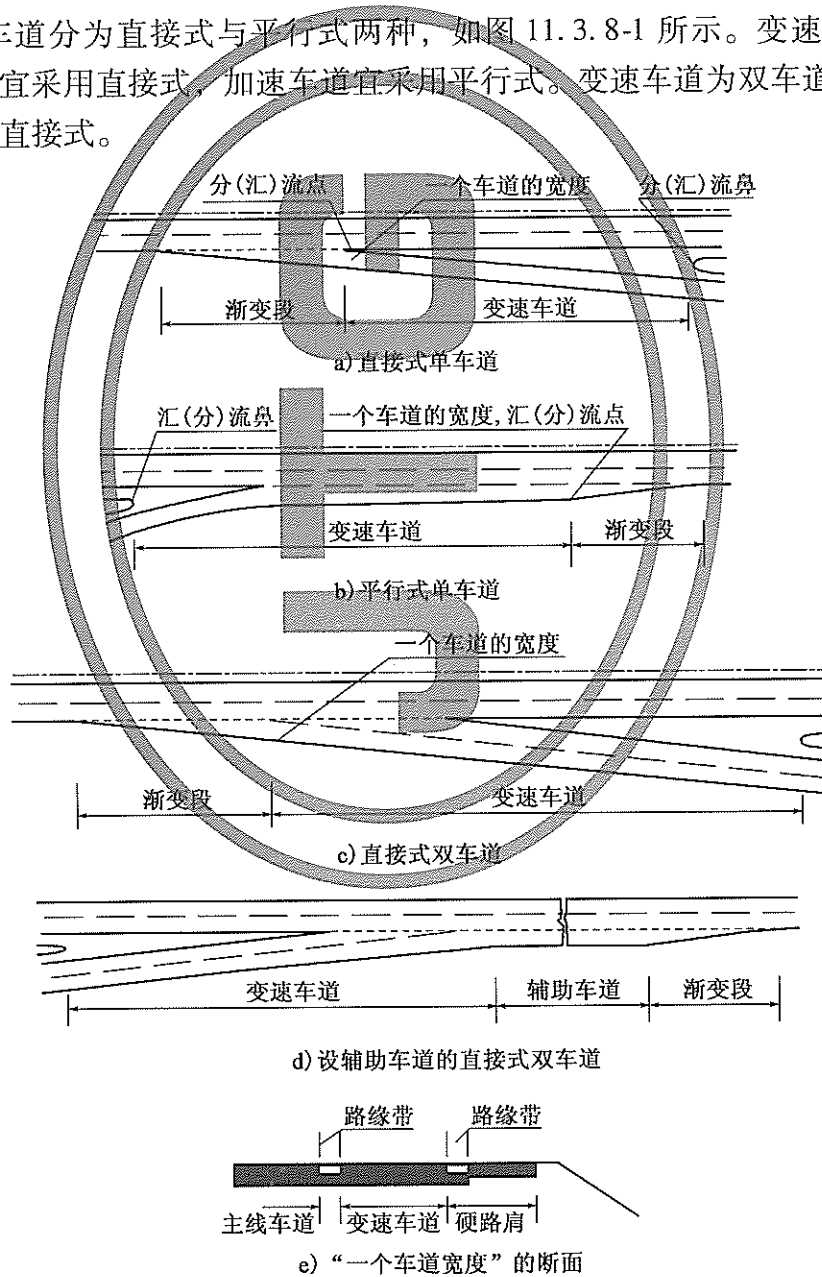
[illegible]车道分为直接式与平行式两种，如图 11. 3. 8-1 所示。变速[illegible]宜采用直接式，加速车道宜采用平行式。变速车道为双车道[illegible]直接式。

分(汇)流点
一个车道的宽度
分(汇)流鼻
渐变段
变速车道
a) 直接式单车道

汇(分)流鼻
一个车道的宽度，汇(分)流点
变速车道
渐变段
b) 平行式单车道

一个车道的宽度
渐变段
变速车道
c) 直接式双车道

变速车道
辅助车道
渐变段
d) 设辅助车道的直接式双车道

路缘带
路缘带
主线车道
变速车道
硬路肩
e) “一个车道宽度”的断面